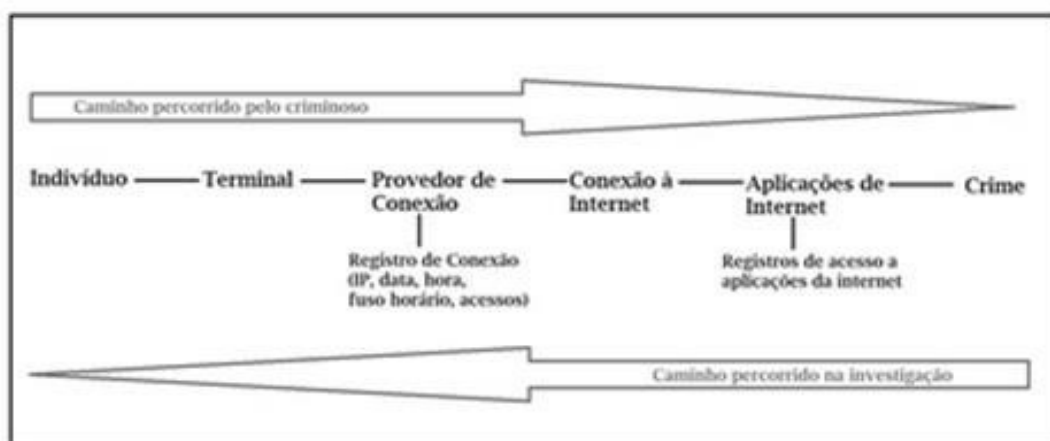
Caminho percorrido pelo criminoso

Indivíduo — Terminal — Provedor de Conexão — Conexão à Internet — Aplicações de Internet — Crime

Registro de Conexão (IP, data, hora, fuso horário, acessos)

Registros de acesso a aplicações da internet

Caminho percorrido na investigação